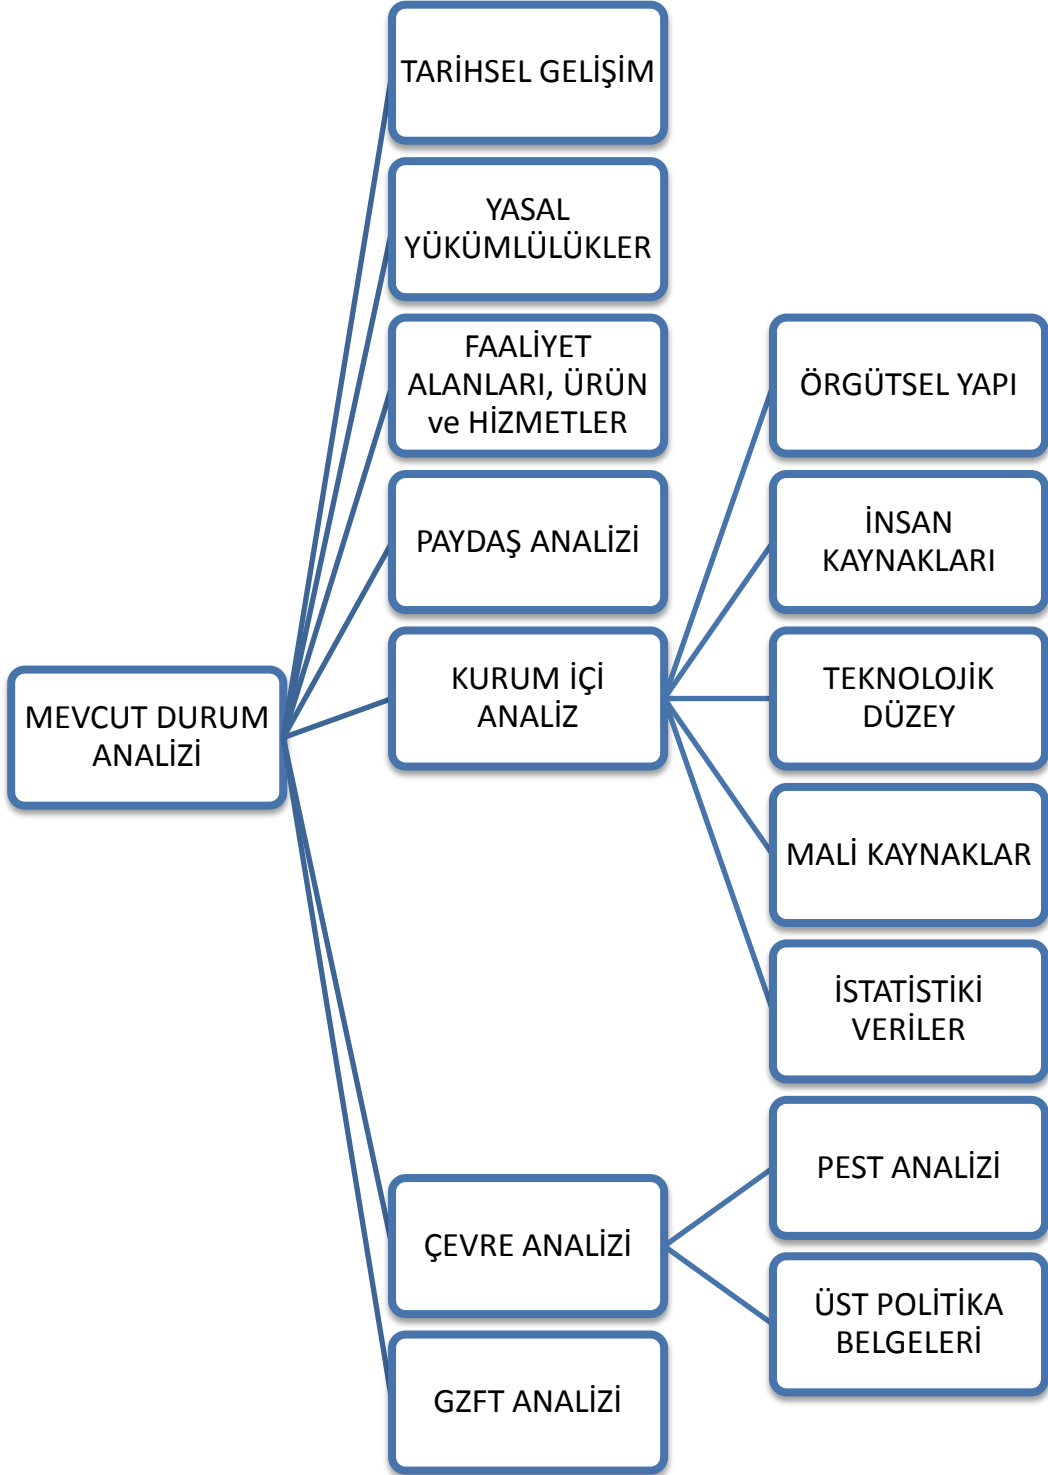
MEVCUT DURUM ANALİZİ

TARİHSEL GELİŞİM

YASAL YÜKÜMLÜLÜKLER

FAALİYET ALANLARI, ÜRÜN ve HİZMETLER

PAYDAŞ ANALİZİ

KURUM İÇİ ANALİZ

ÖRGÜTSEL YAPI

İNSAN KAYNAKLARI

TEKNOLOJİK DÜZEY

MALİ KAYNAKLAR

İSTATİSTİKİ VERİLER

ÇEVRE ANALİZİ

PEST ANALİZİ

ÜST POLİTİKA BELGELERİ

GZFT ANALİZİ